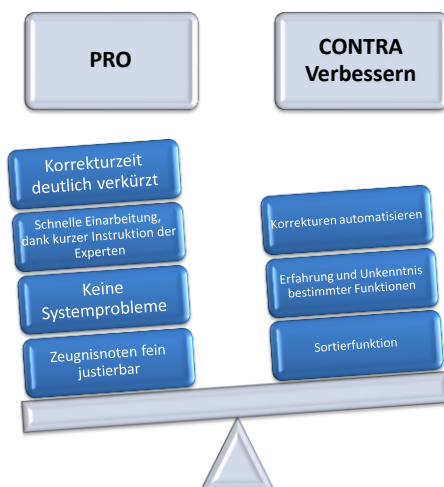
PRO

CONTRA
Verbessern

Korrekturzeit deutlich verkürzt

Schnelle Einarbeitung, dank kurzer Instruktion der Experten

Keine Systemprobleme

Zeugnisnoten fein justierbar

Korrekturen automatisieren

Erfahrung und Unkenntnis bestimmter Funktionen

Sortierfunktion